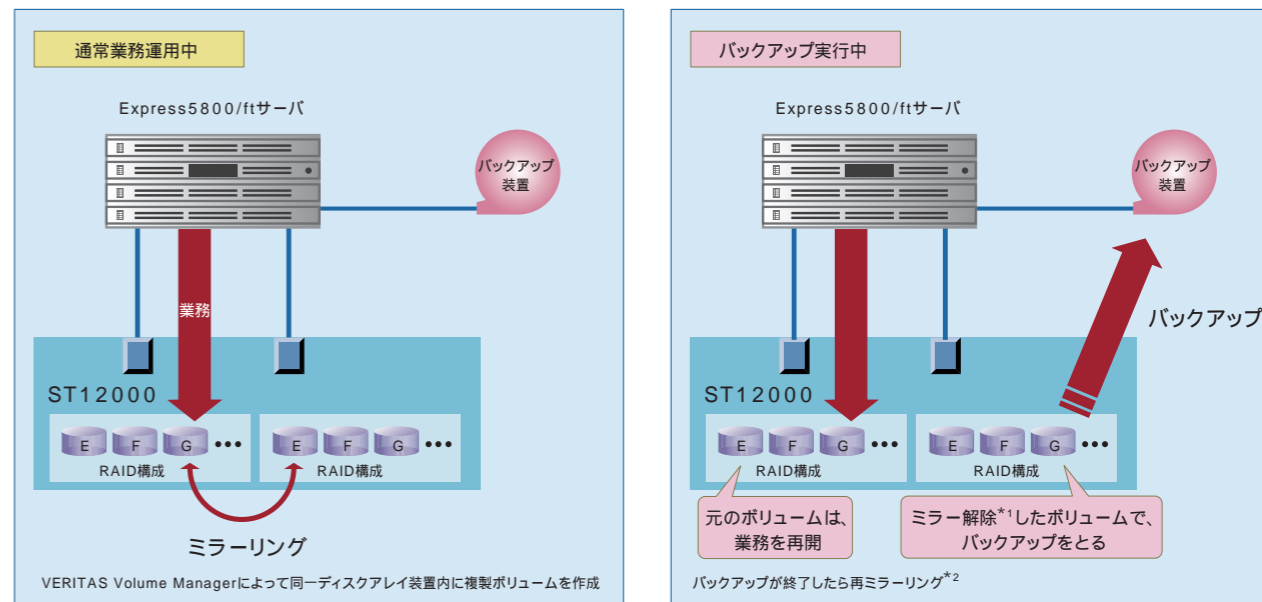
通常業務運用中

Express5800/ftサーバ

バックアップ装置

業務

ST12000

E F G •••

RAID構成

E F G •••

RAID構成

ミラーリング

VERITAS Volume Managerによって同一ディスクアレイ装置内に複製ボリュームを作成

バックアップ実行中

Express5800/ftサーバ

バックアップ装置

バックアップ

ST12000

E F G •••

RAID構成

E F G •••

RAID構成

元のボリュームは、業務を再開

ミラー解除$^{*1}$したボリュームで、バックアップをとる

バックアップが終了したら再ミラーリング$^{*2}$